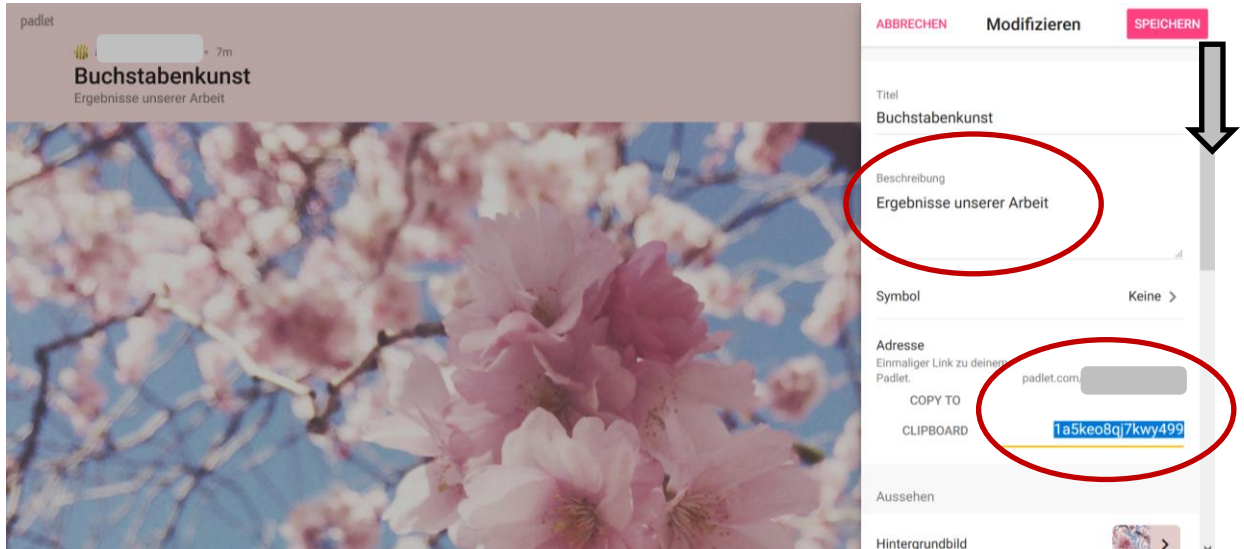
padlet

• 7m

Buchstabenkunst

Ergebnisse unserer Arbeit

ABBRECHEN Modifizieren SPEICHERN

Titel
Buchstabenkunst

Beschreibung
Ergebnisse unserer Arbeit

Symbol Keine >

Adresse
Einmaliger Link zu deinem Padlet.

padlet.com/

COPY TO CLIPBOARD

1a5keo8qj7kwy499

Aussehen

Hintergrundbild